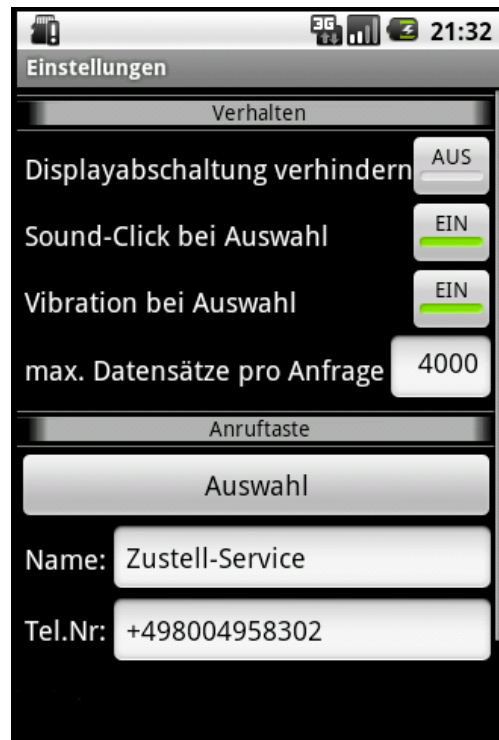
3G 21:32

Einstellungen

Verhalten

Displayabschaltung verhindern AUS

Sound-Click bei Auswahl EIN

Vibration bei Auswahl EIN

max. Datensätze pro Anfrage 4000

Anruftaste

Auswahl

Name: Zustell-Service

Tel.Nr: +498004958302